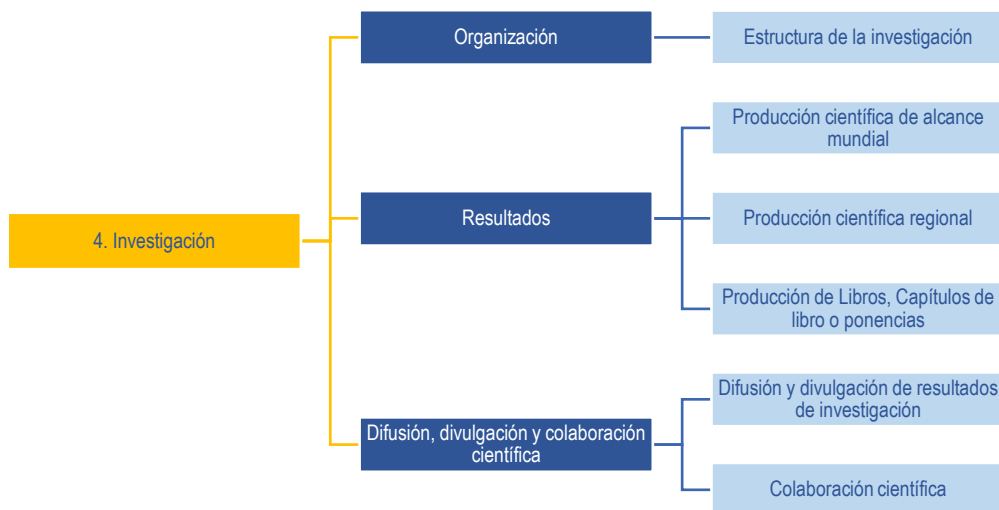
4. Investigación

Organización

Estructura de la investigación

Resultados

Producción científica de alcance mundial

Producción científica regional

Producción de Libros, Capítulos de libro o ponencias

Difusión, divulgación y colaboración científica

Difusión y divulgación de resultados de investigación

Colaboración científica